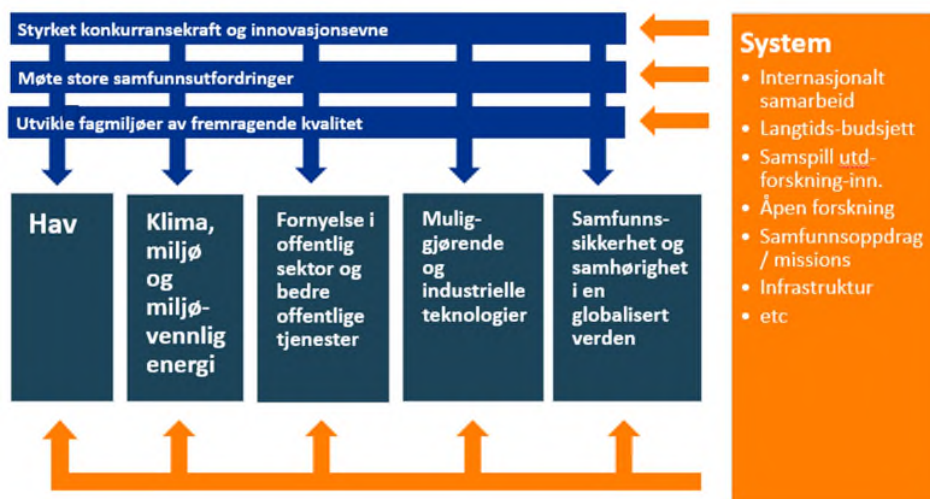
Styrket konkurransekraft og innovasjonsevne

Møte store samfunnsutfordringer

Utvikle fagmiljøer av fremragende kvalitet

Hav

Klima, miljø og miljøvennlig energi

Fornyelse i offentlig sektor og bedre offentlige tjenester

Muliggjørende og industrielle teknologier

Samfunnssikkerhet og samhørighet i en globalisert verden

System

- Internasjonalt samarbeid
- Langtids-budsjett
- Samspill utd-forskning-inn.
- Åpen forskning
- Samfunnsoppdrag / missions
- Infrastruktur
- etc